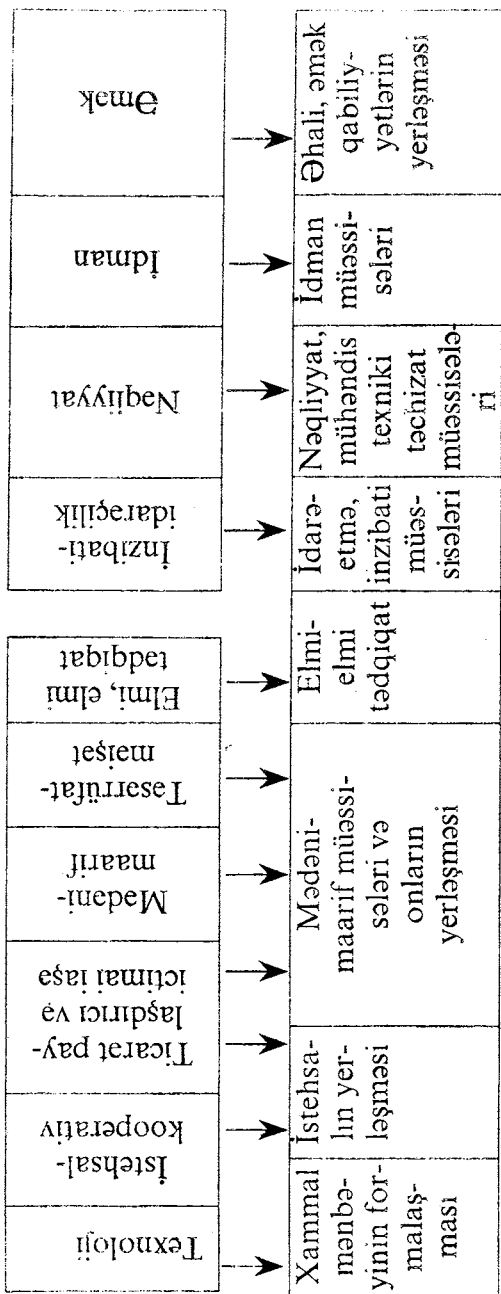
Texnoloji

İstehsal-kooperativ

Ticarət pay-laşdırıcı və ictimai iaşə

Mədəni-maarif

Təsərrüfat-məişət

Elmi, elmi tədqiqat

İnzibati-idarəçilik

Nəqliyyat

İdman

Əmək

Xammal mənbəyinin formalaşması

İstehsalın yerləşməsi

Mədəni-maarif müəssisələri və onların yerləşməsi

Elmi-elmi tədqiqat

İdarəetmə, inzibati müəssisələri

Nəqliyyat, mühəndis texniki təchizat müəssisələri

İdman müəssisələri

Əhali, əmək qabiliyyətlərin yerləşməsi